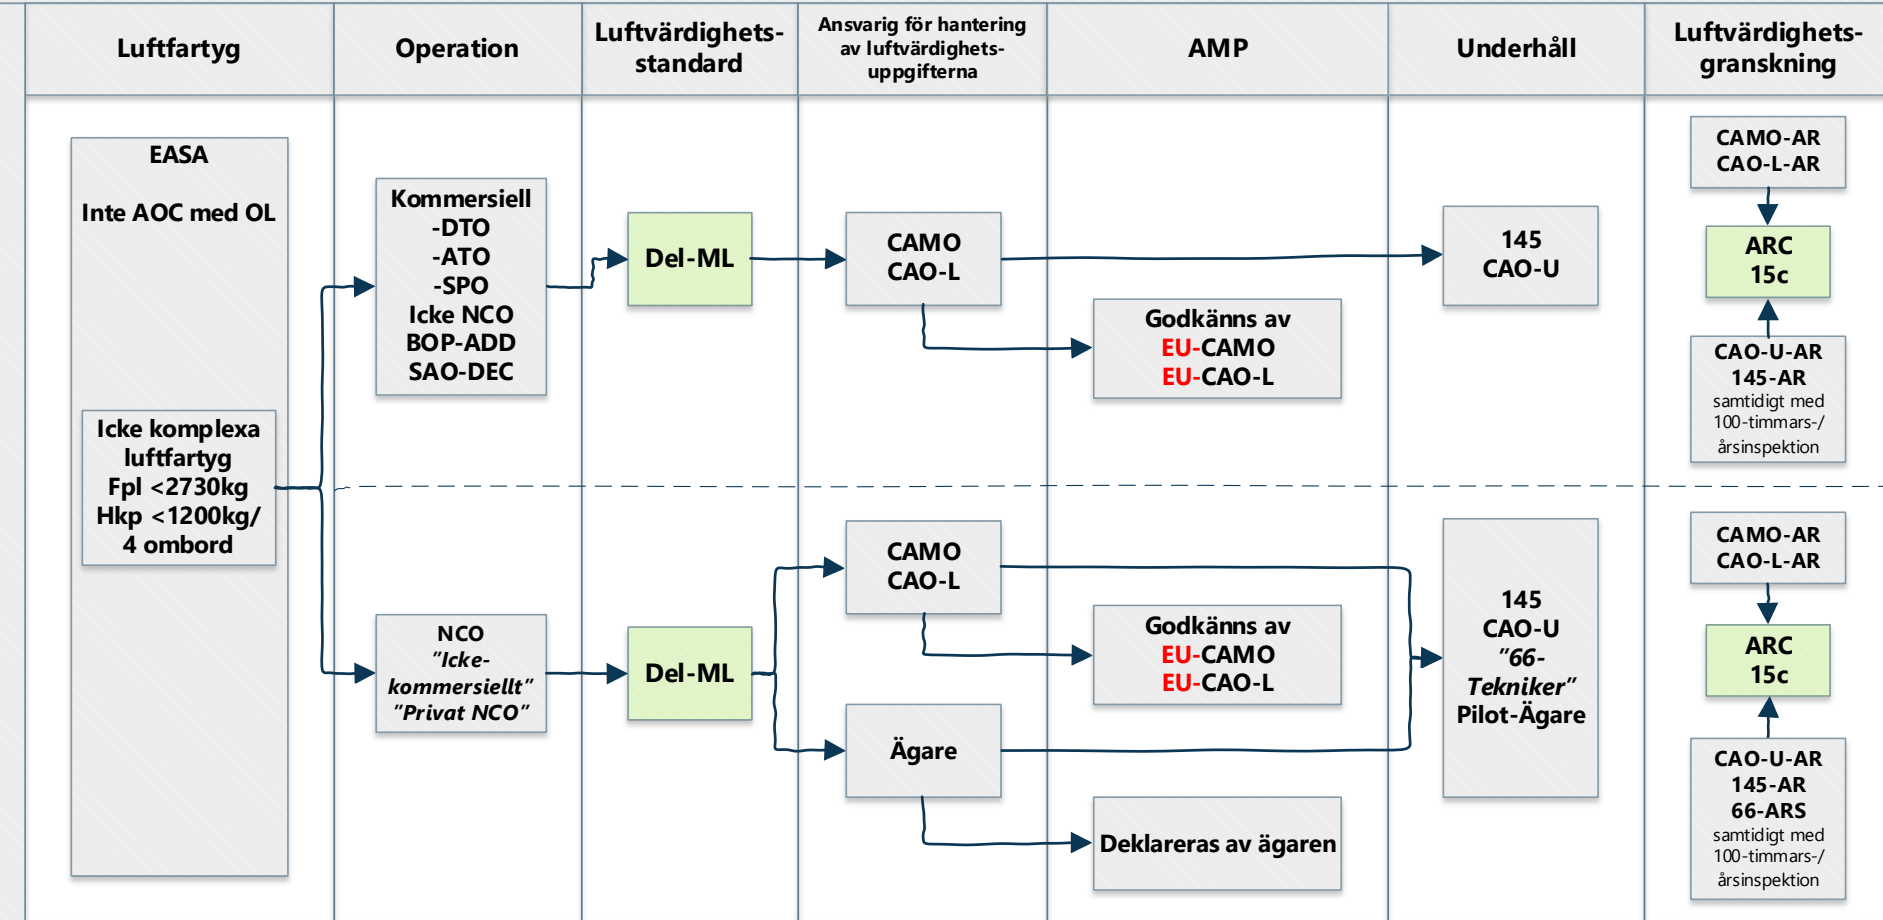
| Luftfartyg | Operation | Luftvärdighets-standard | Ansvarig för hantering av luftvärdighets-uppgifterna | AMP | Underhåll | Luftvärdighets-granskning |
|---|---|---|---|---|---|---|

EASA

Inte AOC med OL

Icke komplexa luftfartyg Fpl <2730kg Hkp <1200kg/ 4 ombord

Kommersiell -DTO -ATO -SPO Icke NCO BOP-ADD SAO-DEC

Del-ML

CAMO CAO-L

Godkänns av EU-CAMO EU-CAO-L

145 CAO-U

CAMO-AR CAO-L-AR

ARC 15c

CAO-U-AR 145-AR samtidigt med 100-timmars-/ årsinspektion

NCO "Icke-kommersiellt" "Privat NCO"

Del-ML

CAMO CAO-L

Godkänns av EU-CAMO EU-CAO-L

Ägare

Deklareras av ägaren

145 CAO-U "66-Tekniker" Pilot-Ägare

CAMO-AR CAO-L-AR

ARC 15c

CAO-U-AR 145-AR 66-ARS samtidigt med 100-timmars-/ årsinspektion